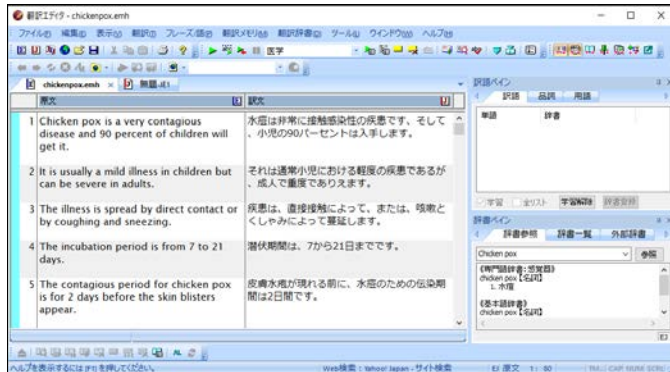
翻訳エディタ - chickenpox.emh

ファイル(F) 編集(E) 表示(V) 翻訳(T) フレーズ係(P) 翻訳メモリ(M) 翻訳辞書(D) ツール(L) ウインドウ(W) ヘルプ(H)

医学

chickenpox.emh × 無題-1

原文 | 訳文

| | 原文 | 訳文 |
|---|---|---|
| 1 | Chicken pox is a very contagious disease and 90 percent of children will get it. | 水痘は非常に接触感染性の疾患です、そして、小児の90パーセントは入手します。 |
| 2 | It is usually a mild illness in children but can be severe in adults. | それは通常小児における軽度の疾患であるが、成人で重度でありえます。 |
| 3 | The illness is spread by direct contact or by coughing and sneezing. | 疾患は、直接接触によって、または、咳嗽とくしゃみによって蔓延します。 |
| 4 | The incubation period is from 7 to 21 days. | 潜伏期間は、7から21日までです。 |
| 5 | The contagious period for chicken pox is for 2 days before the skin blisters appear. | 皮膚水疱が現れる前に、水痘のための伝染期間は2日間です。 |

訳語ペイン

訳語 品詞 用語

単語 | 辞書

学習 全リスト 学習解除 辞書登録

辞書ペイン

辞書参照 辞書一覧 外部辞書

chicken pox

参照

《専門語辞書:感染症》
chicken pox【名詞】
1. 水痘

《基本語辞書》
chicken pox【名詞】

ヘルプを表示するには F1 を押してください。

Web検索 : Yahoo! Japan - サイト検索

EJ 原文 1: 80

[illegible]